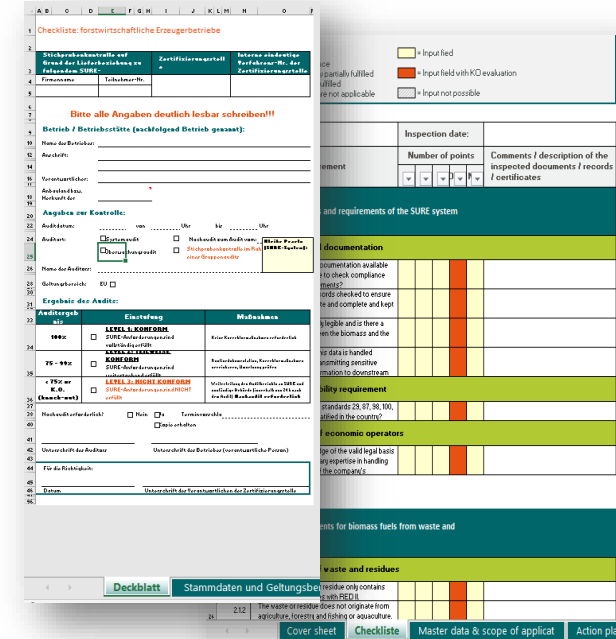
Checkliste: forstwirtschaftliche Erzeugerbetriebe

| Stichprobenkontrolle auf Grund der Lieferbeziehung zu folgendem SURE- | | Zertifizierungsstell e | Interne eindeutige Verfahrens-Nr. der Zertifizierungsstelle |
|---|---|---|---|
| Firmenname | Teilnehmer-Nr. | | |

Bitte alle Angaben deutlich lesbar schreiben!!!

Betrieb / Betriebsstätte (nachfolgend Betrieb genannt):

Name des Betriebes:
Anschrift:
Verantwortlicher:
Ansprechpartner:
Anbaufläche:
Herkunft der

Angaben zur Kontrolle:

Auditdatum: von Uhr bis Uhr

Auditart: Systemaudit Nachaudit zum Audit vom
Überwachungsaudit Stichprobenkontrolle im Rahmen einer Gruppenaudit
Bitte Reale SURE-System

Name des Auditors:

Geltungsbereich: EU

Ergebnis des Audits:

| Auditergebnis | Einstufung | Maßnahmen |
|---|---|---|
| 100% | LEVEL 1: KONFORM SURE-Anforderungen sind vollständig erfüllt | Keine Korrekturmaßnahmen erforderlich |
| 75 - 99% | LEVEL 2: TEILWEISE KONFORM SURE-Anforderungen sind weitgehend erfüllt | Korrekturmaßnahmen erforderlich |
| < 75% or K.O. (knock-out) | LEVEL 3: NICHT KONFORM SURE-Anforderungen sind NICHT erfüllt | Nachaudit erforderlich |

Nachaudit erforderlich? Nein Ja Terminvorschlag
Kopie erhalten

Unterschrift des Auditors Unterschrift des Betriebes (verantwortliche Person)

Für die Richtigkeit:

Datum Unterschrift der Verantwortlichen der Zertifizierungsstelle

Deckblatt Stammdaten und Geltungsbe

= Input field
= Input field with KO evaluation
= Input not possible
partially fulfilled
fulfilled
not applicable

Inspection date:
Number of points
Comments / description of the inspected documents / records / certificates
ement

and requirements of the SURE system
documentation
documentation available to check compliance
records checked to ensure complete and kept
legible and is there a the biomass and the
is data is handled transmitting sensitive information to downstream
ability requirement
standards 29, 87, 98, 100, in the country?
economic operators
ledge of the valid legal basis expertise in handling the company's
ents for biomass fuels from waste and
waste and residues
residue only contains with RED II.
2.1.2 The waste or residue does not originate from agriculture, forestry and fishing or aquaculture.

Cover sheet Checkliste Master data & scope of applicat Action pl